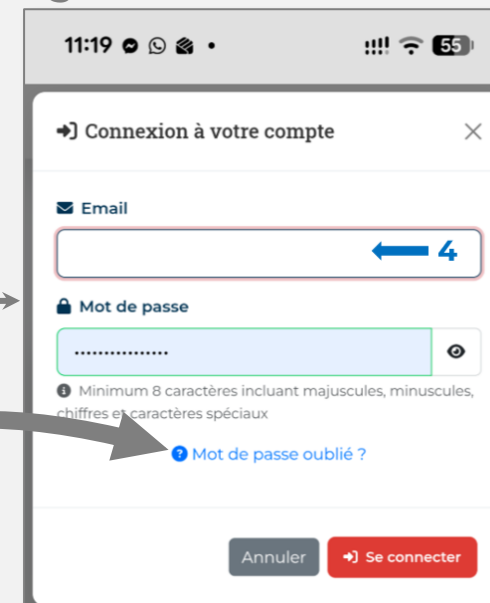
11:19

55

Connexion à votre compte

×

Email

4

Mot de passe

················

Minimum 8 caractères incluant majuscules, minuscules, chiffres et caractères spéciaux

Mot de passe oublié ?

Annuler

Se connecter